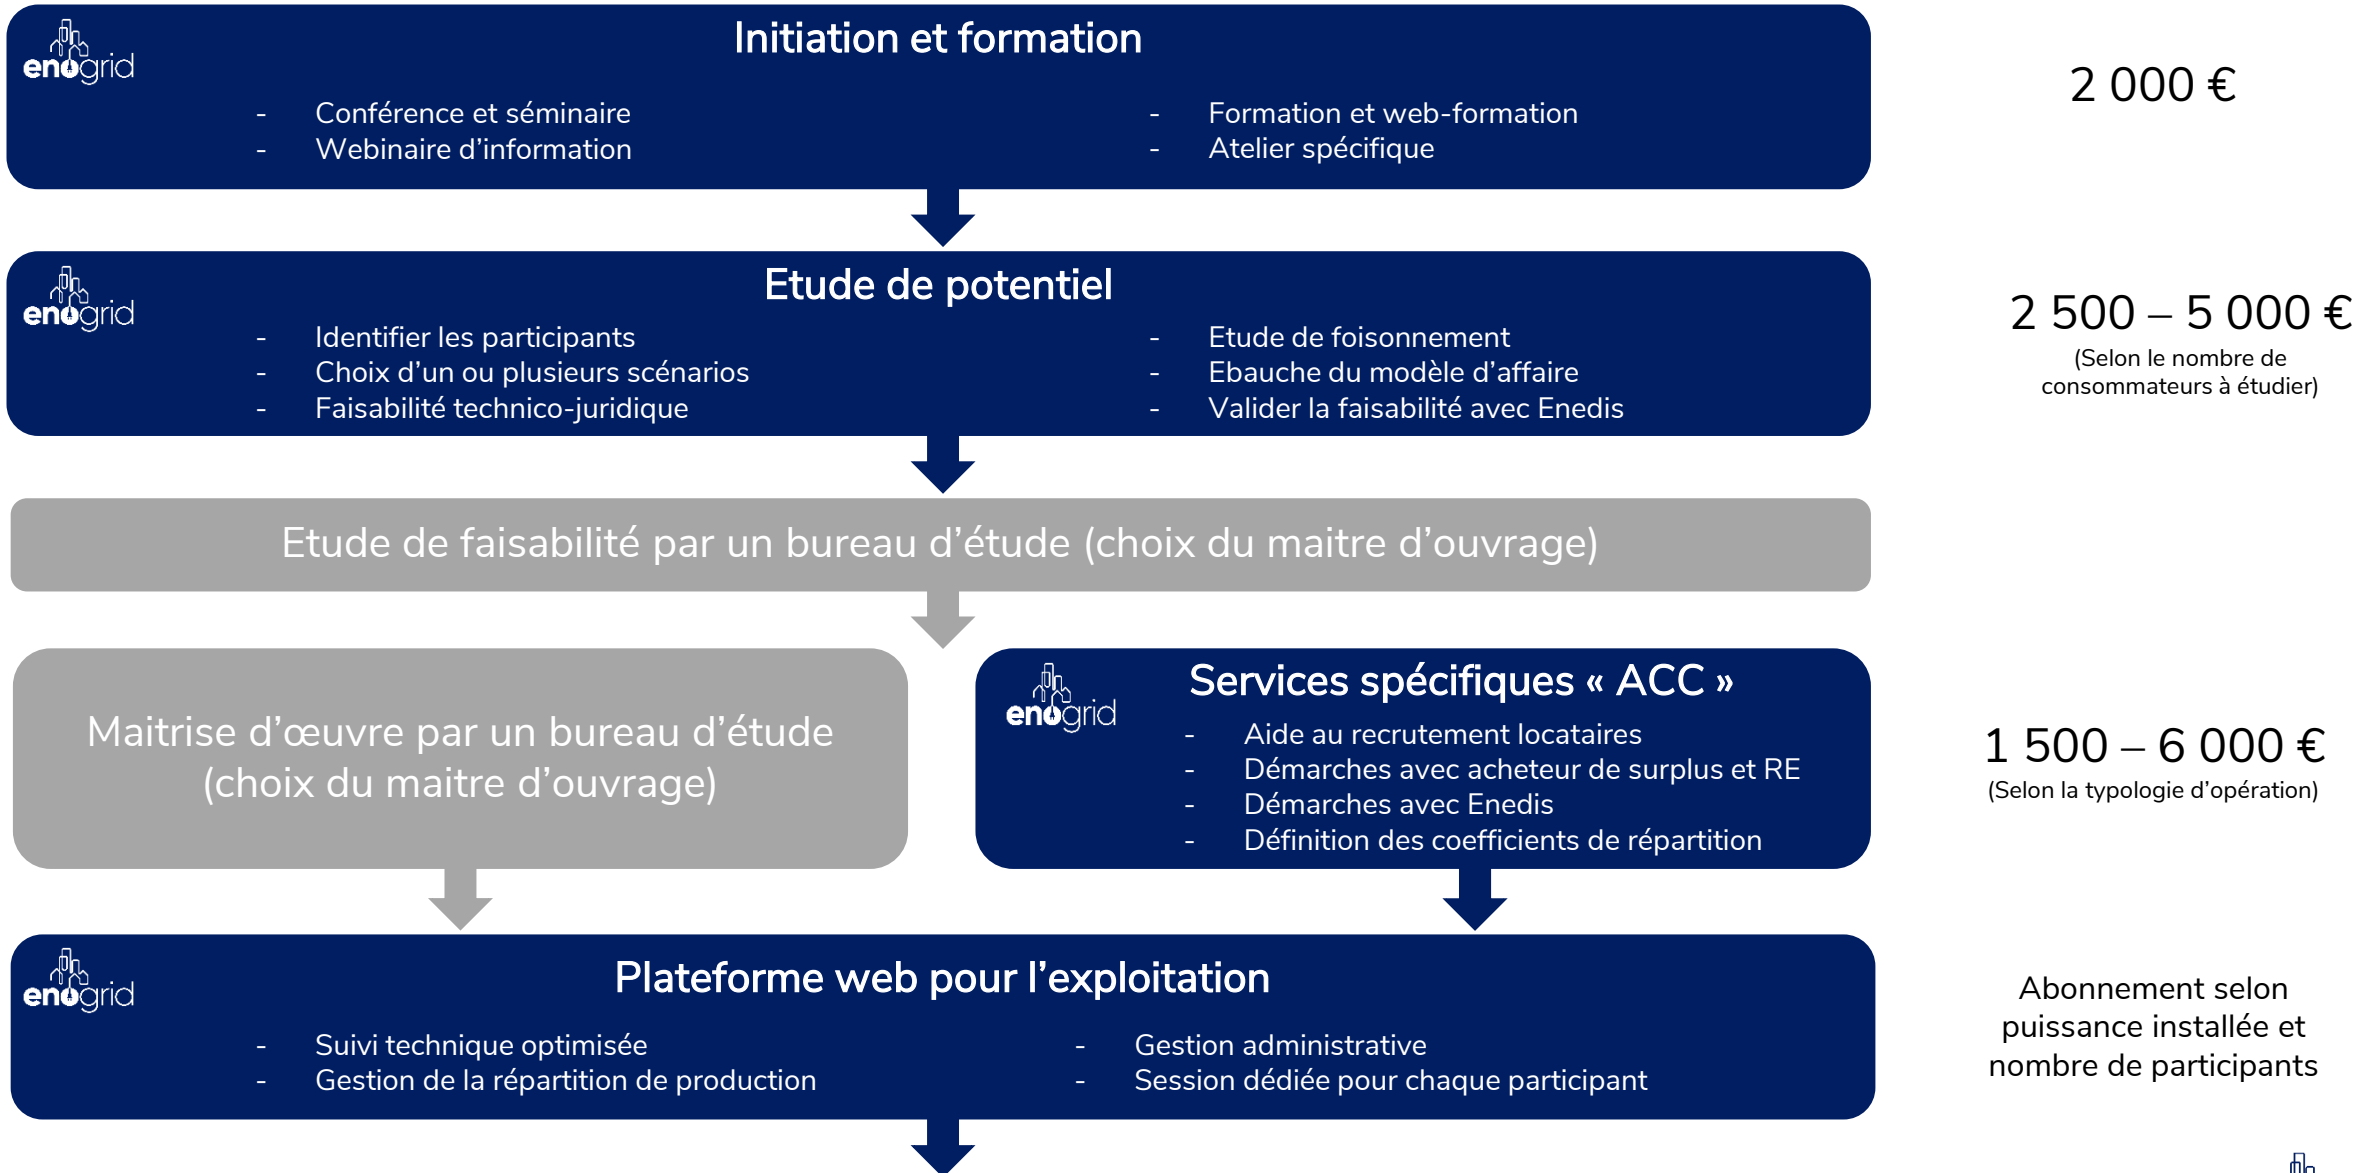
enogrid

Initiation et formation

- Conférence et séminaire
- Webinaire d'information

- Formation et web-formation
- Atelier spécifique

2 000 €

enogrid

Etude de potentiel

- Identifier les participants
- Choix d'un ou plusieurs scénarios
- Faisabilité technico-juridique

- Etude de foisonnement
- Ebauche du modèle d'affaire
- Valider la faisabilité avec Enedis

2 500 – 5 000 €
(Selon le nombre de consommateurs à étudier)

Etude de faisabilité par un bureau d'étude (choix du maitre d'ouvrage)

Maitrise d'œuvre par un bureau d'étude (choix du maitre d'ouvrage)

enogrid

Services spécifiques « ACC »

- Aide au recrutement locataires
- Démarches avec acheteur de surplus et RE
- Démarches avec Enedis
- Définition des coefficients de répartition

1 500 – 6 000 €
(Selon la typologie d'opération)

enogrid

Plateforme web pour l'exploitation

- Suivi technique optimisée
- Gestion de la répartition de production

- Gestion administrative
- Session dédiée pour chaque participant

Abonnement selon puissance installée et nombre de participants